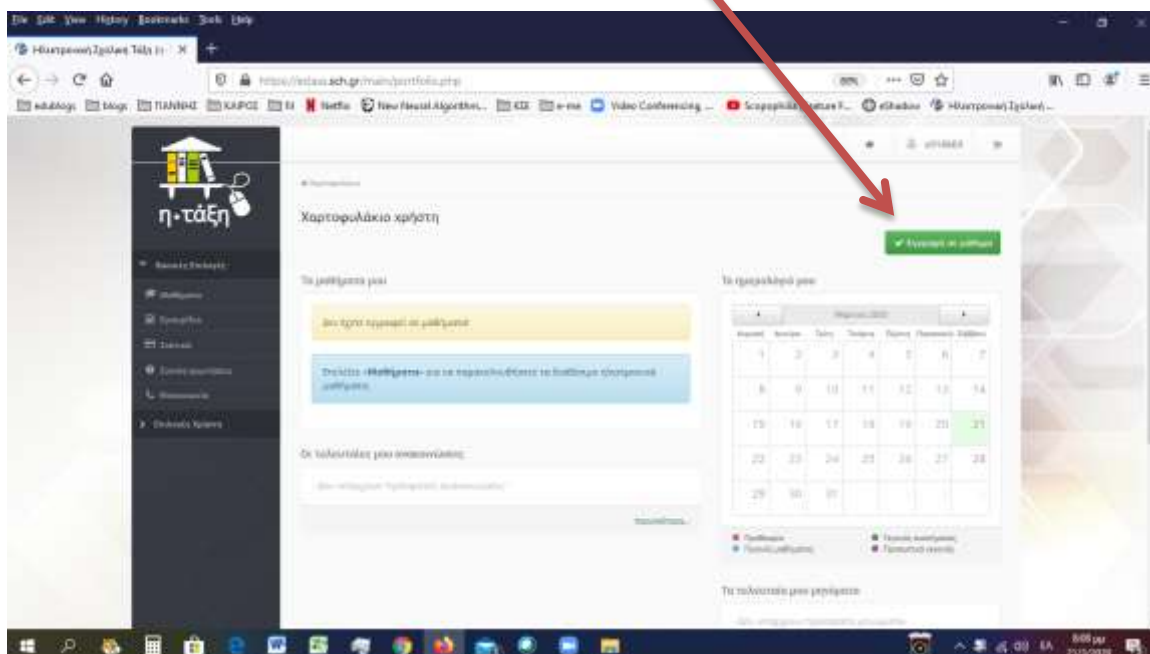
File Edit View History Bookmarks Tools Help

Ηλεκτρονική Σχολική Τάξη

https://eclass.sch.gr/main/portfolio.php

80%

edublogs blogs ΠΑΝΝΗΣ ΚΑΙΡΟΣ Netflix Neu Neural Algorithm... e-me Video Conferencing ... Scoop eShadow Ηλεκτρονική Σχολική...

η·τάξη

Βασικές Επιλογές

Μαθήματα

Ημερολόγιο

Σελίδα

Σύντομη ερώτηση

Επικοινωνία

Επιλογές Χρήστη

Χαρτοφυλάκιο χρήστη

✔ Εγγραφή σε μάθημα

Τα μαθήματά μου

Δεν έχετε εγγραφεί σε μαθήματα!

Επιλέξτε «Μαθήματα» για να παρακολουθήσετε τα διαθέσιμα ηλεκτρονικά μαθήματα.

Οι τελευταίες μου ανακοινώσεις

Δεν υπάρχουν πρόσφατες ανακοινώσεις

περισσότερα...

Το ημερολόγιό μου

Μάρτιος 2021

| Κυριακή | Δευτέρα | Τρίτη | Τετάρτη | Πέμπτη | Παρασκευή | Σάββατο |
|---|---|---|---|---|---|---|
| 1 | 2 | 3 | 4 | 5 | 6 | 7 |
| 8 | 9 | 10 | 11 | 12 | 13 | 14 |
| 15 | 16 | 17 | 18 | 19 | 20 | 21 |
| 22 | 23 | 24 | 25 | 26 | 27 | 28 |
| 29 | 30 | 31 | | | | |

Προθεσμία
Προσωπικά γεγονότα
Γεγονός μαθήματος
Προσωπικά γεγονότα

Τα τελευταία μου μηνύματα

5:08 μμ